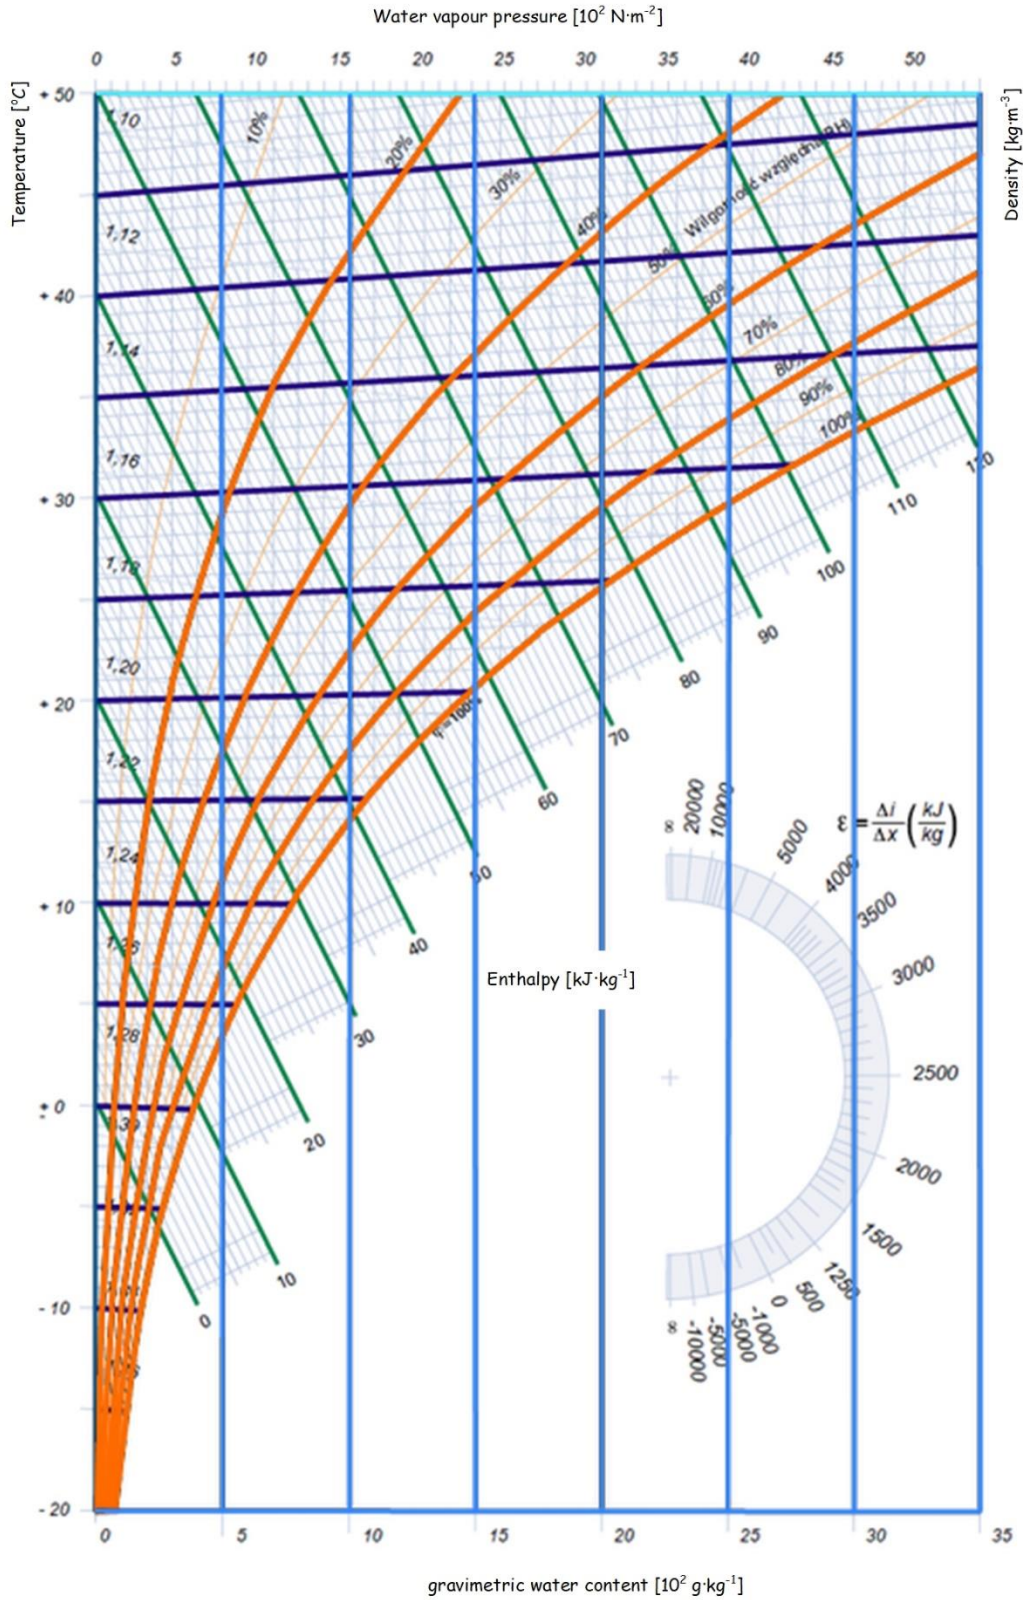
Water vapour pressure [$10^2$ N·m$^{-2}$]

0 5 10 15 20 25 30 35 40 45 50

Temperature [°C]

+50 +40 +30 +20 +10 0 -10 -20

Density [kg·m$^{-3}$]

1,10 1,12 1,14 1,16 1,18 1,20 1,22 1,24 1,26 1,28 1,30

10% 20% 30% 40% 50% 60% 70% 80% 90% 100%

Wilgotność względna (RH)

φ=100%

0 10 20 30 40 50 60 70 80 90 100 110 120

Enthalpy [kJ·kg$^{-1}$]

$\varepsilon = \frac{\Delta i}{\Delta x}\left(\frac{kJ}{kg}\right)$

∞ 20000 10000 5000 4000 3500 3000 2500 2000 1500 1250 500 0 -1000 -5000 -5000 -10000 ∞

0 5 10 15 20 25 30 35

gravimetric water content [$10^2$ g·kg$^{-1}$]